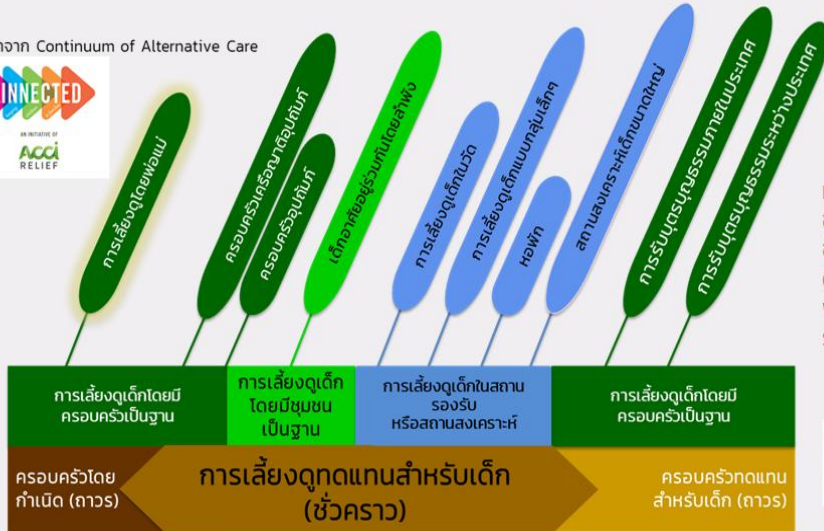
จาก Continuum of Alternative Care

NNECTED
AN INITIATIVE OF
ACCI RELIEF

การเลี้ยงดูโดยพ่อแม่
ครอบครัวเครือญาติอุปถัมภ์
ครอบครัวอุปถัมภ์
เด็กอาศัยอยู่ร่วมกันโดยลำพัง
การเลี้ยงดูเด็กในวัด
การเลี้ยงดูเด็กแบบกลุ่มเล็กๆ
หอพัก
สถานสงเคราะห์เด็กขนาดใหญ่
การรับบุตรบุญธรรมภายในประเทศ
การรับบุตรบุญธรรมระหว่างประเทศ

การเลี้ยงดูเด็กโดยมีครอบครัวเป็นฐาน
การเลี้ยงดูเด็กโดยมีชุมชนเป็นฐาน
การเลี้ยงดูเด็กในสถานรองรับ หรือสถานสงเคราะห์
การเลี้ยงดูเด็กโดยมีครอบครัวเป็นฐาน

ครอบครัวโดยกำเนิด (ถาวร)
การเลี้ยงดูทดแทนสำหรับเด็ก (ชั่วคราว)
ครอบครัวทดแทนสำหรับเด็ก (ถาวร)